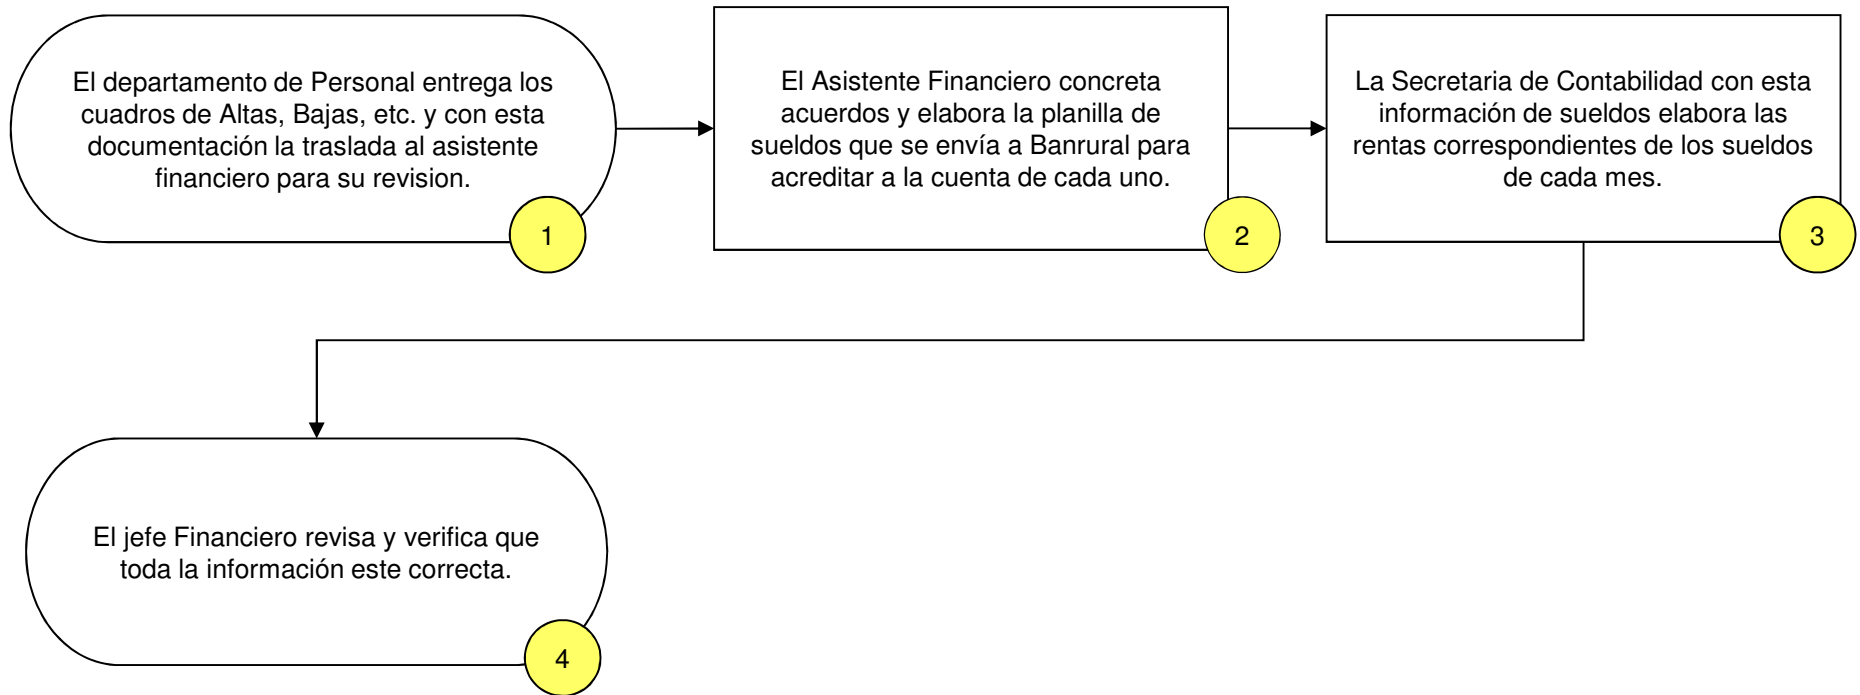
El departamento de Personal entrega los cuadros de Altas, Bajas, etc. y con esta documentación la traslada al asistente financiero para su revision.

1

El Asistente Financiero concreta acuerdos y elabora la planilla de sueldos que se envía a Banrural para acreditar a la cuenta de cada uno.

2

La Secretaria de Contabilidad con esta información de sueldos elabora las rentas correspondientes de los sueldos de cada mes.

3

El jefe Financiero revisa y verifica que toda la información este correcta.

4